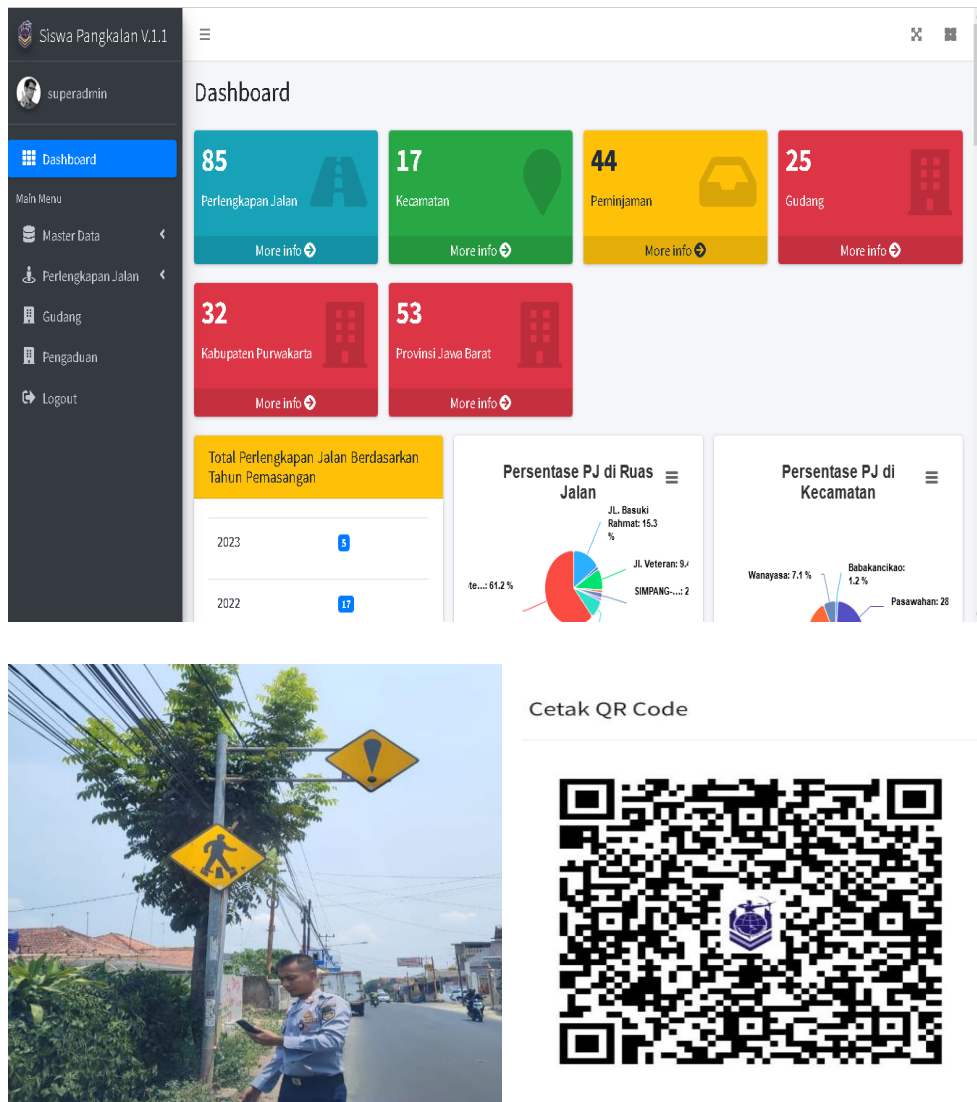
Siswa Pangkalan V.1.1

superadmin

Dashboard

Main Menu

Master Data

Perlengkapan Jalan

Gudang

Pengaduan

Logout

Dashboard

85
Perlengkapan Jalan
More info

17
Kecamatan
More info

44
Peminjaman
More info

25
Gudang
More info

32
Kabupaten Purwakarta
More info

53
Provinsi Jawa Barat
More info

Total Perlengkapan Jalan Berdasarkan Tahun Pemasangan

| 2023 | 5 |
|---|---|
| 2022 | 17 |

Persentase PJ di Ruas Jalan

JL. Basuki Rahmat: 15.3 %

Jl. Veteran: 9.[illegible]

te...: 61.2 %

SIMPANG-...: 2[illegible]

Persentase PJ di Kecamatan

Wanayasa: 7.1 %

Babakancikao: 1.2 %

Pasawahan: 28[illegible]

Cetak QR Code